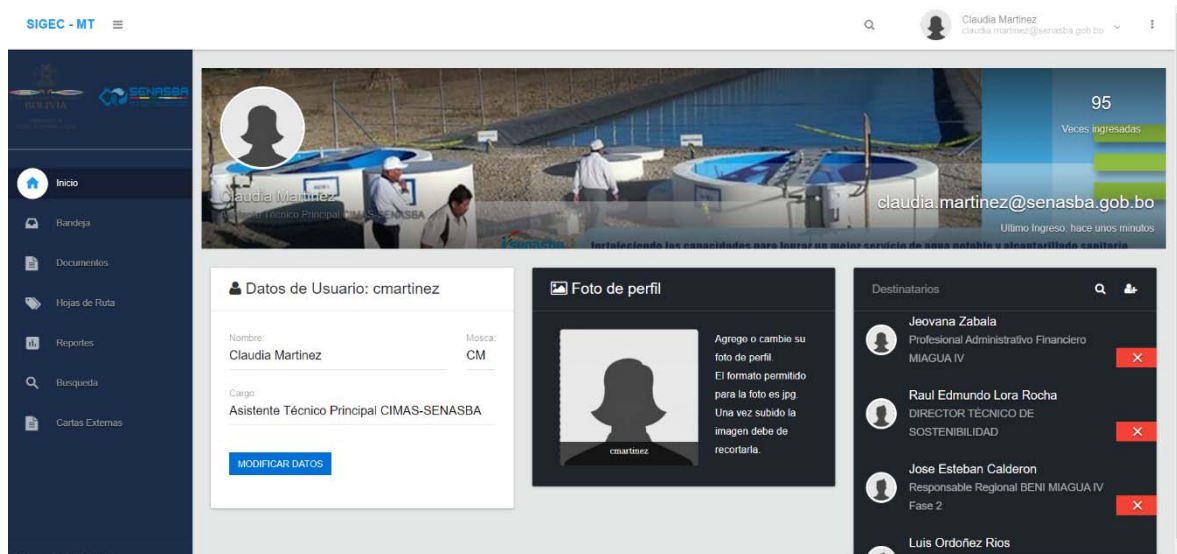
SIGEC - MT ≡

Claudia Martinez
claudia.martinez@senasba.gob.bo

BOLIVIA
SENASBA

Inicio
Bandeja
Documentos
Hojas de Ruta
Reportes
Busqueda
Cartas Externas

Claudia Martinez
Asistente Técnico Principal CIMAS-SENASBA

95
Veces ingresadas

claudia.martinez@senasba.gob.bo
Ultimo Ingreso, hace unos minutos

fortaleciendo las capacidades para lograr un mejor servicio de agua potable y alcantarillado sanitario

Datos de Usuario: cmartinez

Nombre:
Claudia Martinez

Mosca:
CM

Cargo:
Asistente Técnico Principal CIMAS-SENASBA

MODIFICAR DATOS

Foto de perfil

cmartinez

Agrego o cambie su foto de perfil.
El formato permitido para la foto es jpg.
Una vez subido la imagen debe de recortarla.

Destinatarios

Jeovana Zabala
Profesional Administrativo Financiero MIAGUA IV

Raul Edmundo Lora Rocha
DIRECTOR TÉCNICO DE SOSTENIBILIDAD

Jose Esteban Calderon
Responsable Regional BENI MIAGUA IV Fase 2

Luis Ordoñez Rios